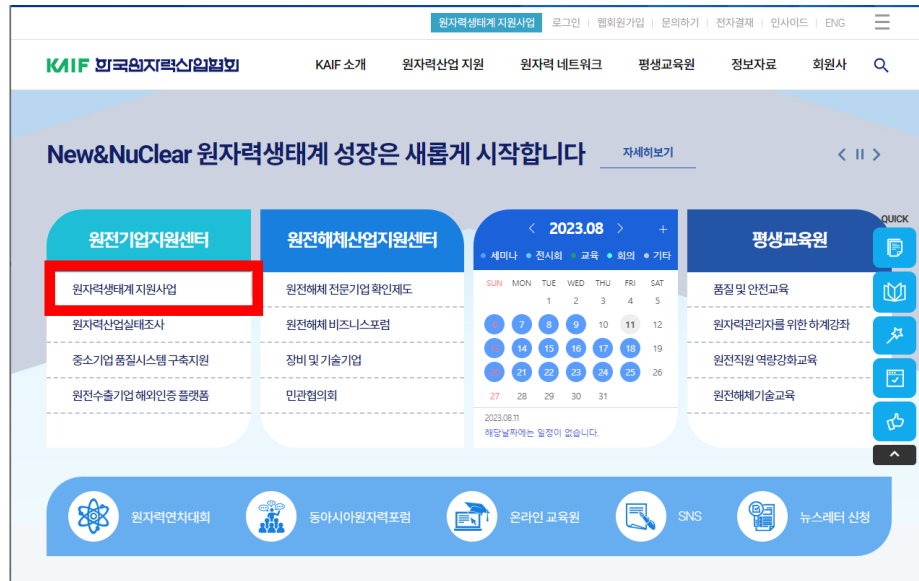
원자력생태계 지원사업 | 로그인 | 웹회원가입 | 문의하기 | 전자결재 | 인사이드 | ENG

KAIF 한국원자력산업협회

KAIF 소개 원자력산업 지원 원자력 네트워크 평생교육원 정보자료 회원사

New&NuClear 원자력생태계 성장은 새롭게 시작합니다 자세히보기

원전기업지원센터
원자력생태계 지원사업
원자력산업실태조사
중소기업 품질시스템 구축지원
원전수출기업 해외인증 플랫폼

원전해체산업지원센터
원전해체 전문기업 확인제도
원전해체 비즈니스포럼
장비 및 기술기업
민관협의회

2023.08
세미나 전시회 교육 회의 기타

| SUN | MON | TUE | WED | THU | FRI | SAT |
|---|---|---|---|---|---|---|
| | | 1 | 2 | 3 | 4 | 5 |
| 6 | 7 | 8 | 9 | 10 | 11 | 12 |
| 13 | 14 | 15 | 16 | 17 | 18 | 19 |
| 20 | 21 | 22 | 23 | 24 | 25 | 26 |
| 27 | 28 | 29 | 30 | 31 | | |

2023.08.11
해당날짜에는 일정이 없습니다.

평생교육원
품질 및 안전교육
원자력관리자를 위한 하계강좌
원전직원 역량강화교육
원전해체기술교육

QUICK

원자력연차대회 동아시아원자력포럼 온라인 교육원 SNS 뉴스레터 신청